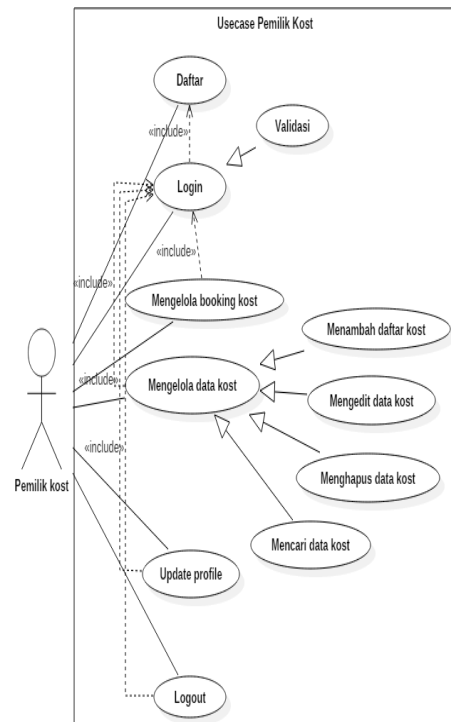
Usecase Pemilik Kost

Daftar

«include»

Validasi

Login

«include»

«include»

Mengelola booking kost

Menambah daftar kost

«include»

Mengelola data kost

Mengedit data kost

«include»

Menghapus data kost

Pemilik kost

Mencari data kost

Update profile

Logout